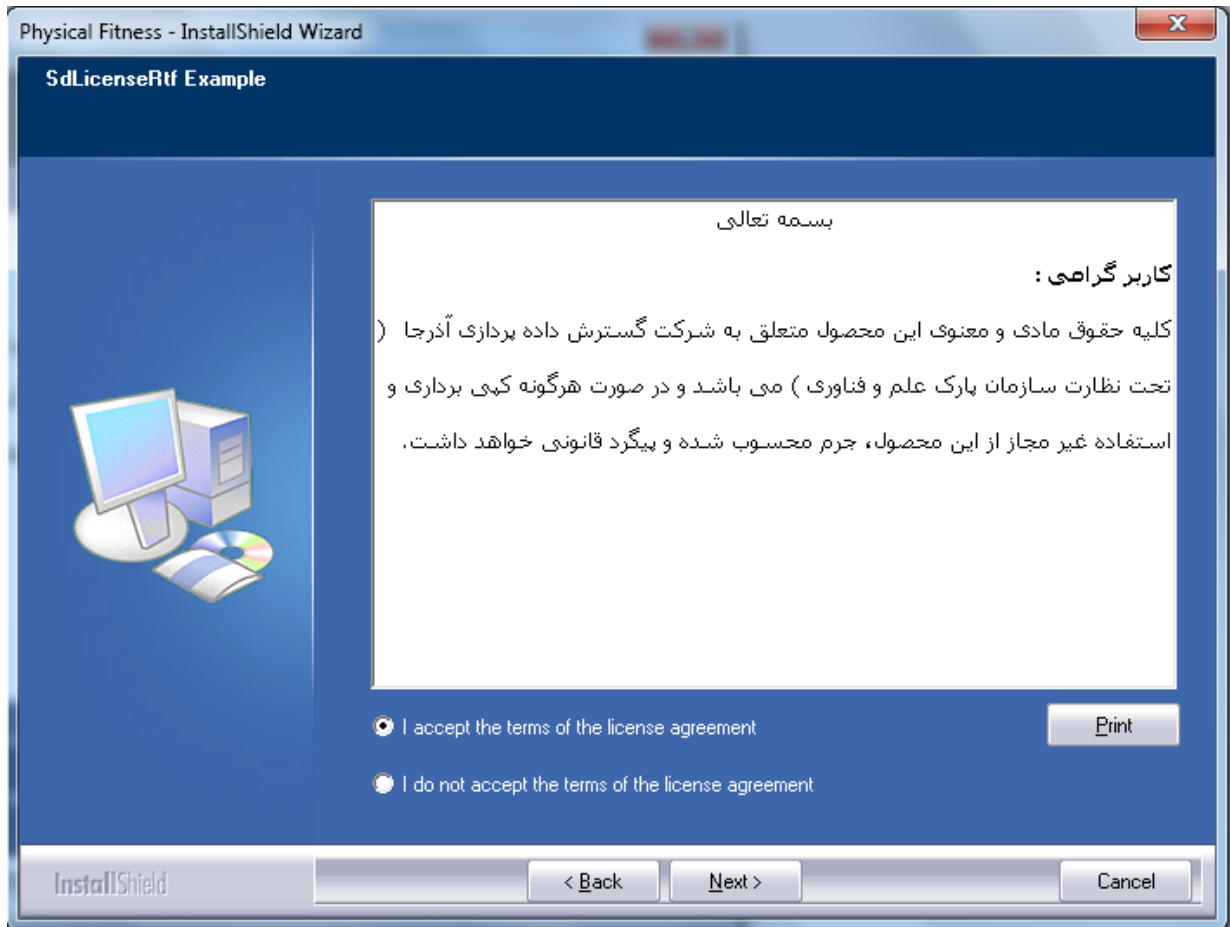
Physical Fitness - InstallShield Wizard

SdLicenseRtf Example

بسمه تعالی

کاربر گرامی :

کلیه حقوق مادی و معنوی این محصول متعلق به شرکت گسترش داده پردازی آذرجا ( تحت نظارت سازمان پارک علم و فناوری ) می باشد و در صورت هرگونه کپی برداری و استفاده غیر مجاز از این محصول، جرم محسوب شده و پیگرد قانونی خواهد داشت.

I accept the terms of the license agreement

Print

I do not accept the terms of the license agreement

InstallShield

< Back

Next >

Cancel